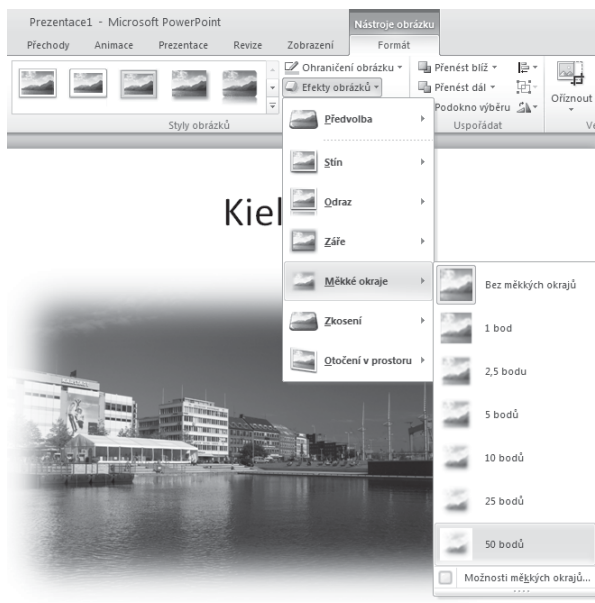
Prezentace1 - Microsoft PowerPoint

Nástroje obrázku

Přechody Animace Prezentace Revize Zobrazení Formát

Ohraničení obrázku
Efekty obrázků
Přenést blíž
Přenést dál
Podokno výběru
Oříznout

Styly obrázků
Uspořádat

Předvolba
Stín
Odraz
Záře
Měkké okraje
Zkosení
Otočení v prostoru

Kiel

Bez měkkých okrajů
1 bod
2,5 bodu
5 bodů
10 bodů
25 bodů
50 bodů
Možnosti měkkých okrajů...